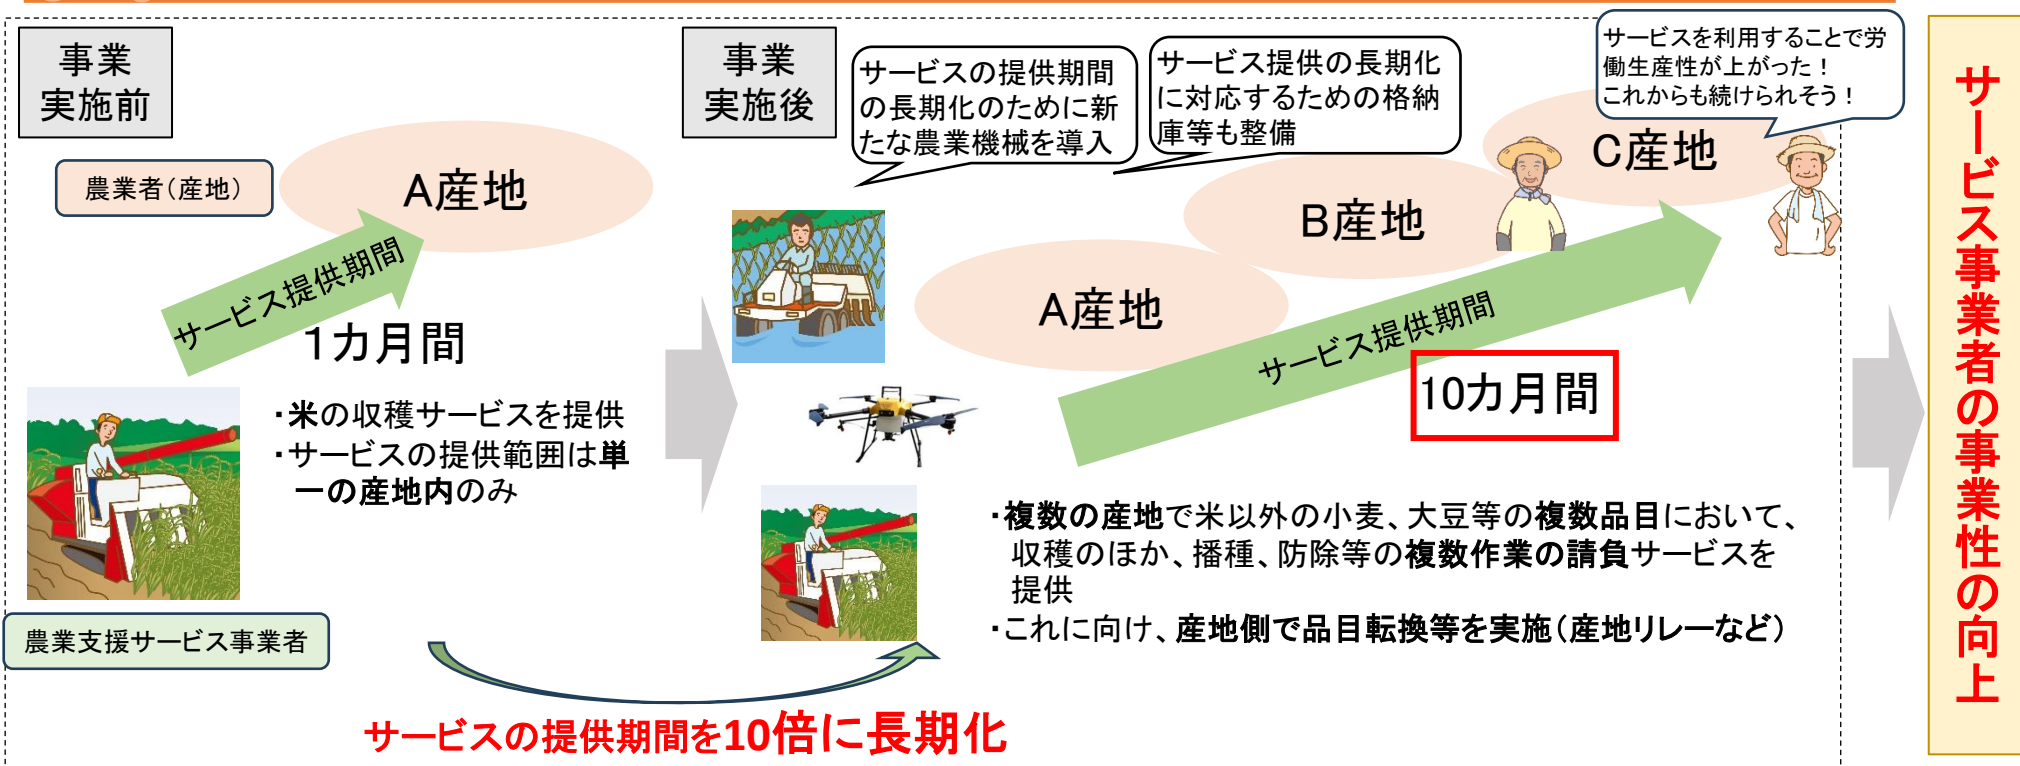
事業実施前

農業者(産地)

A産地

サービス提供期間

1カ月間

・米の収穫サービスを提供
・サービスの提供範囲は単一の産地内のみ

農業支援サービス事業者

事業実施後

サービスの提供期間の長期化のために新たな農業機械を導入

サービス提供の長期化に対応するための格納庫等も整備

サービスを利用することで労働生産性が上がった！これからも続けられそう！

C産地

B産地

A産地

サービス提供期間

10カ月間

・複数の産地で米以外の小麦、大豆等の複数品目において、収穫のほか、播種、防除等の複数作業の請負サービスを提供
・これに向け、産地側で品目転換等を実施(産地リレーなど)

サービスの提供期間を10倍に長期化

サービス事業者の事業性の向上